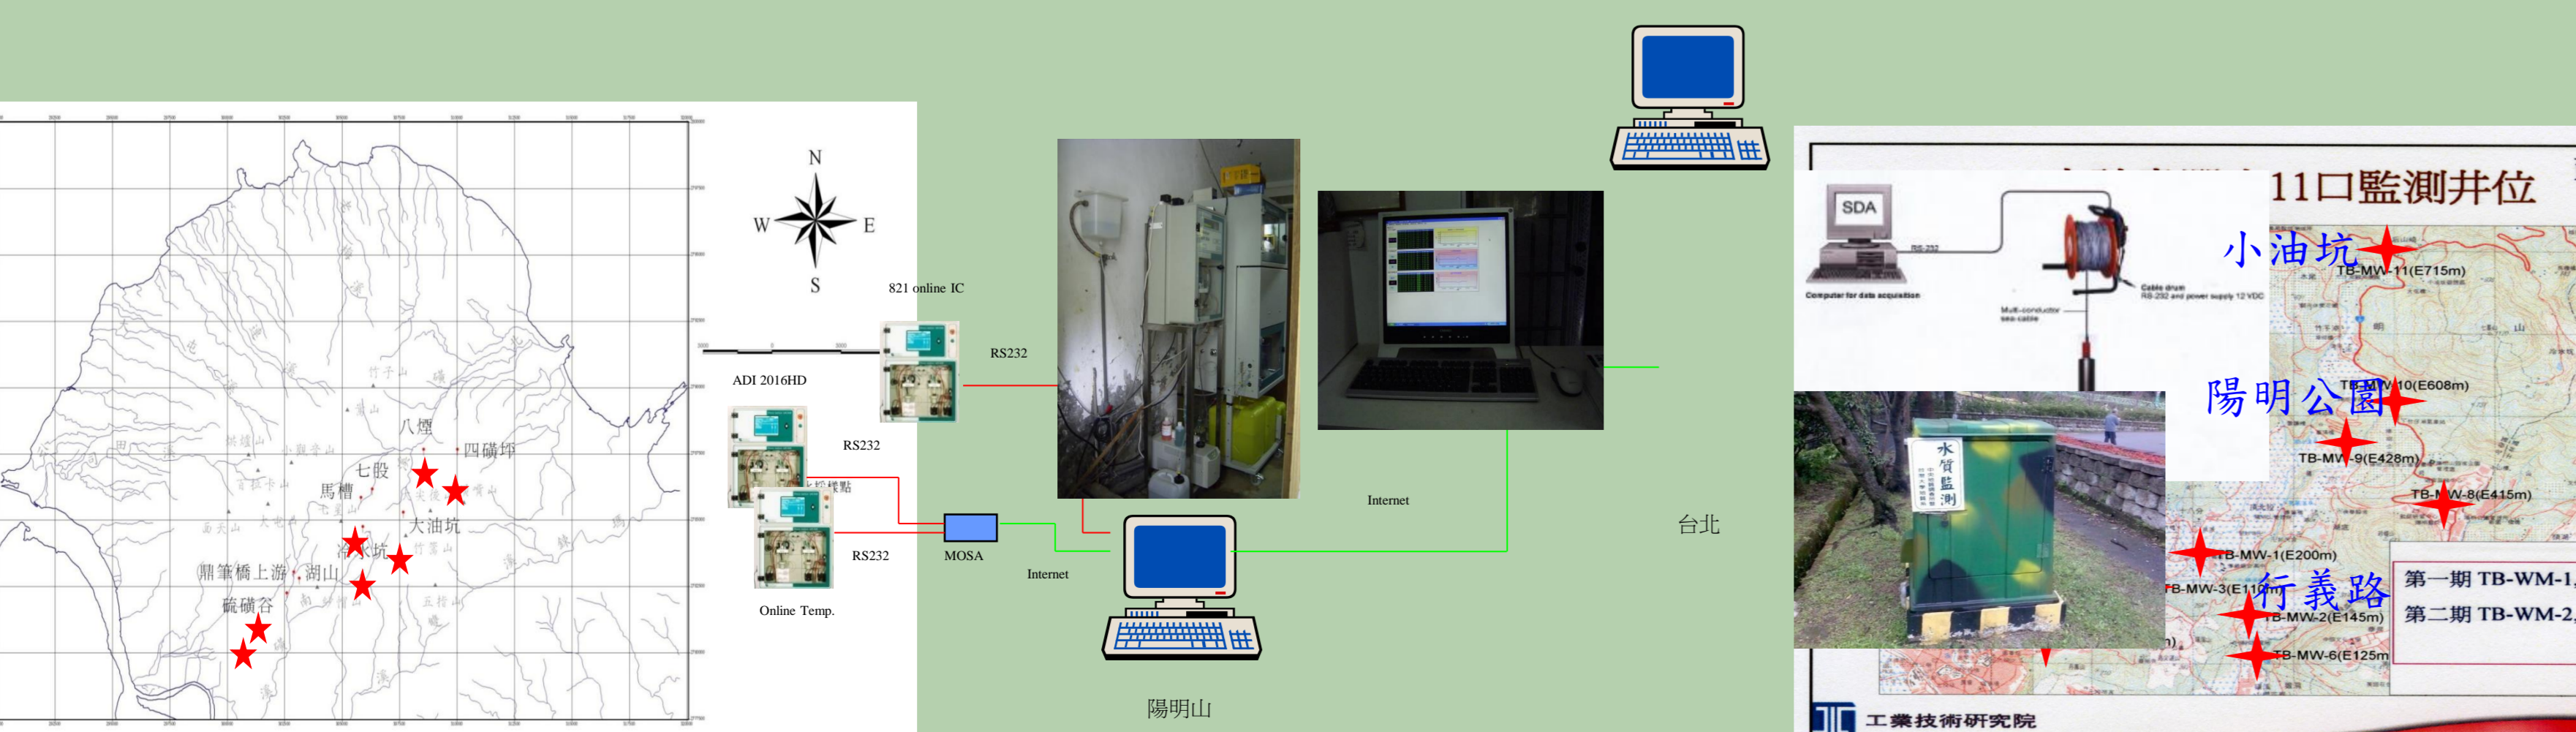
N
W
E
S
821 online IC
RS232
ADI 2016HD
RS232
RS232
MOSA
Internet
Online Temp.
八煙
四磺坪
七股
馬槽
大油坑
冷水坑
鼎筆橋上游
湖山
硫磺谷
竹子山
Internet
台北
陽明山
11口監測井位
SDA
Computer for data acquisition
RS-232
Cable drum
Multi-conductor sea-cable
小油坑
TB-MW-11(E715m)
陽明公園
TB-MW-10(E608m)
TB-MW-9(E428m)
TB-MW-8(E415m)
水質監測
TB-MW-1(E200m)
TB-MW-3(E1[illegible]m)
行義路
TB-MW-2(E145m)
TB-MW-6(E125m)
第一期 TB-WM-1,
第二期 TB-WM-2,
工業技術研究院